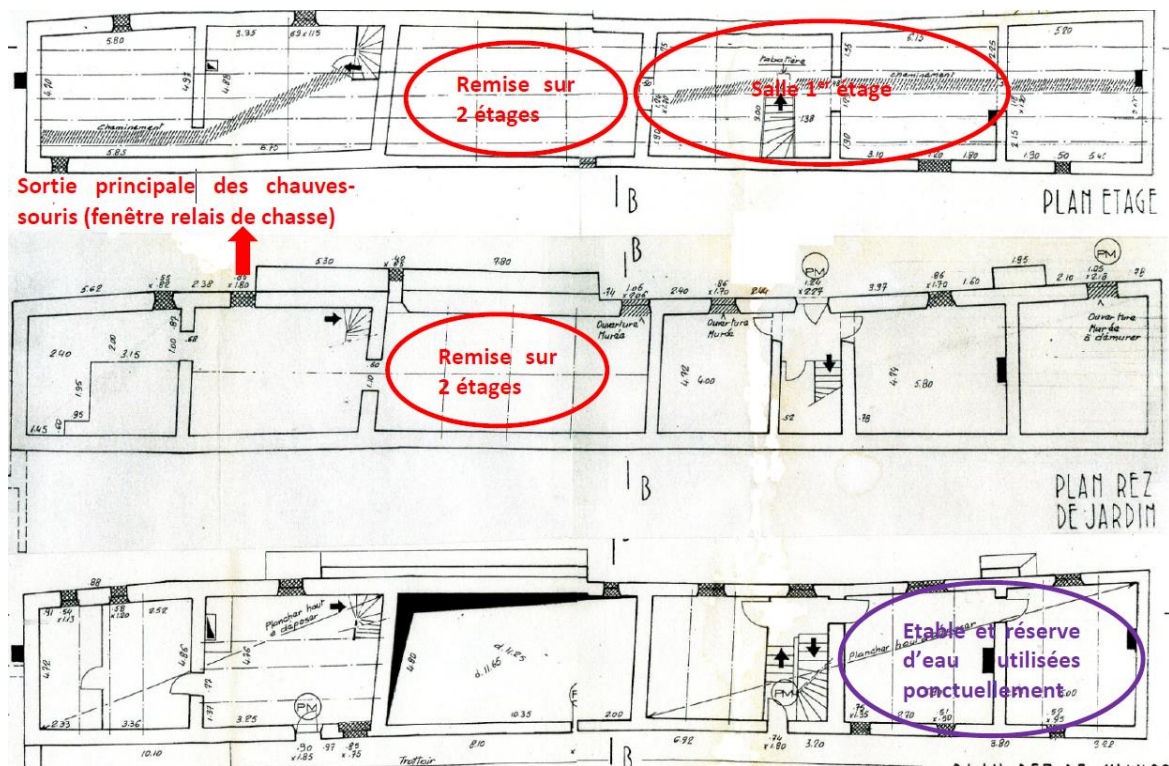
5.80
3.95
.69 x 1.15
4.20
4.93
4.28
Cheminement
5.83
6.70
Remise sur 2 étages
Tabatière
Salle 1er étage
cheminement
6.15
2.25
2.20
1.38
1.30
3.10
1.60
1.80
1.90
50
5.45
2.15
Sortie principale des chauves-souris (fenêtre relais de chasse)
B
PLAN ETAGE
B
5.30
7.80
5.62
.88
2.38
1.80
.74
1.06
2.40
.86 x 1.70
2.44
PM
3.97
.86 x 1.70
1.60
1.95
PM
2.10
1.05 x 2.18
.78
Ouverture Murée
Ouverture Murée
Ouverture Murée à démurer
Remise sur 2 étages
2.40
2.00
3.15
1.00
.68
1.95
.95
1.45
4.72
4.00
4.94
5.80
.52
.78
B
PLAN REZ DE JARDIN
88
.91
.54
.58
2.52
Plancher haut à déposer
4.92
4.86
4.50
4.80
d. 11.65
2.33
3.36
3.85
PM
10.35
2.00
Etable et réserve d'eau utilisées ponctuellement
Plancher haut
PM
10.10
.90 x 1.85
.97
.85 x .75
Trottoir
8.10
6.92
.74 x .80
3.20
8.80
3.92
B